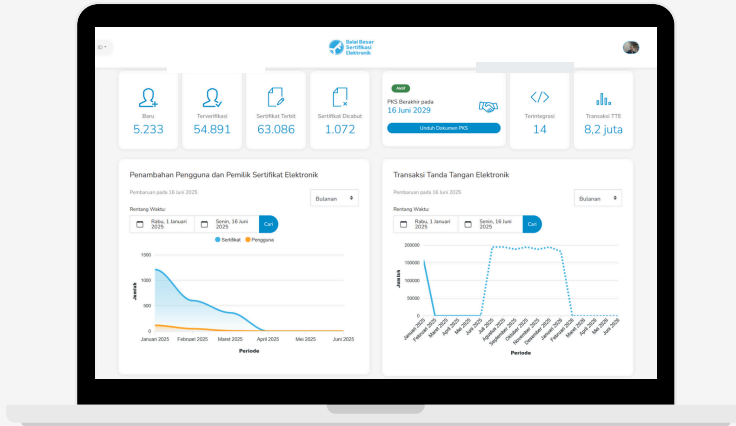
ID

Balai Besar Sertifikasi Elektronik

Baru
5.233

Terverifikasi
54.891

Sertifikat Terbit
63.086

Sertifikat Dicabut
1.072

Aktif
PKS Berakhir pada
16 Juni 2029
Unduh Dokumen PKS

Terintegrasi
14

Transaksi TTE
8,2 juta

Penambahan Pengguna dan Pemilik Sertifikat Elektronik

Pembaruan pada 16 Juni 2025

Bulanan

Rentang Waktu
Rabu, 1 Januari 2025
Senin, 16 Juni 2025
Cari

Sertifikat Pengguna

1500
1000
500
0

Jumlah

Januari 2025 Februari 2025 Maret 2025 April 2025 Mei 2025 Juni 2025

Periode

Transaksi Tanda Tangan Elektronik

Pembaruan pada 16 Juni 2025

Bulanan

Rentang Waktu
Rabu, 1 Januari 2025
Senin, 16 Juni 2025
Cari

200000
150000
100000
50000
0

Jumlah

Januari 2025 Februari 2025 Maret 2025 April 2025 Mei 2025 Juni 2025 Juli 2025 Agustus 2025 September 2025 Oktober 2025 November 2025 Desember 2025 Januari 2026 Februari 2026 Maret 2026 April 2026 Mei 2026 Juni 2026

Periode